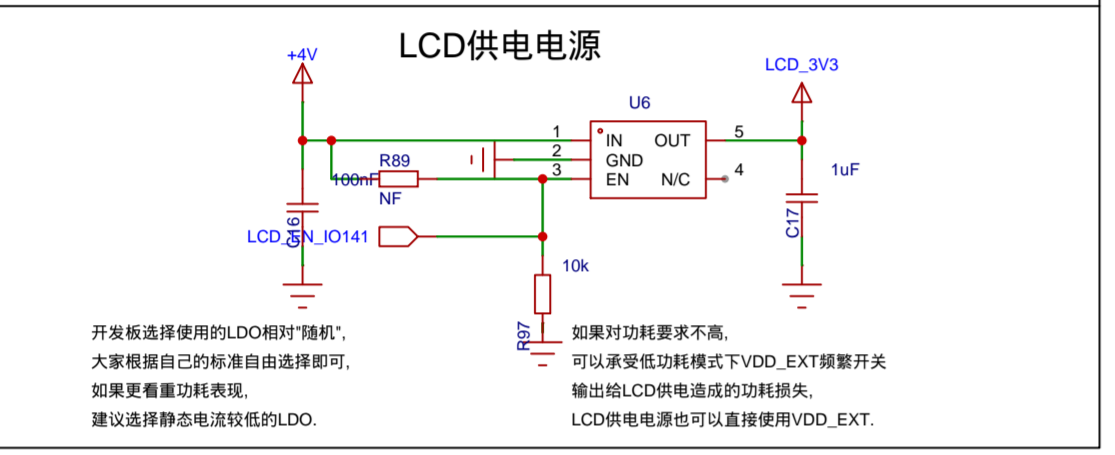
LCD供电电源

+4V

LCD_3V3

U6

1 IN OUT 5
2 GND
3 EN N/C 4

R89
100nF
NF

C16

LCD_EN_IO141

10k

R97

1uF

C17

开发板选择使用的LDO相对"随机",
大家根据自己的标准自由选择即可,
如果更看重功耗表现,
建议选择静态电流较低的LDO.

如果对功耗要求不高,
可以承受低功耗模式下VDD_EXT频繁开关
输出给LCD供电造成的功耗损失,
LCD供电电源也可以直接使用VDD_EXT.